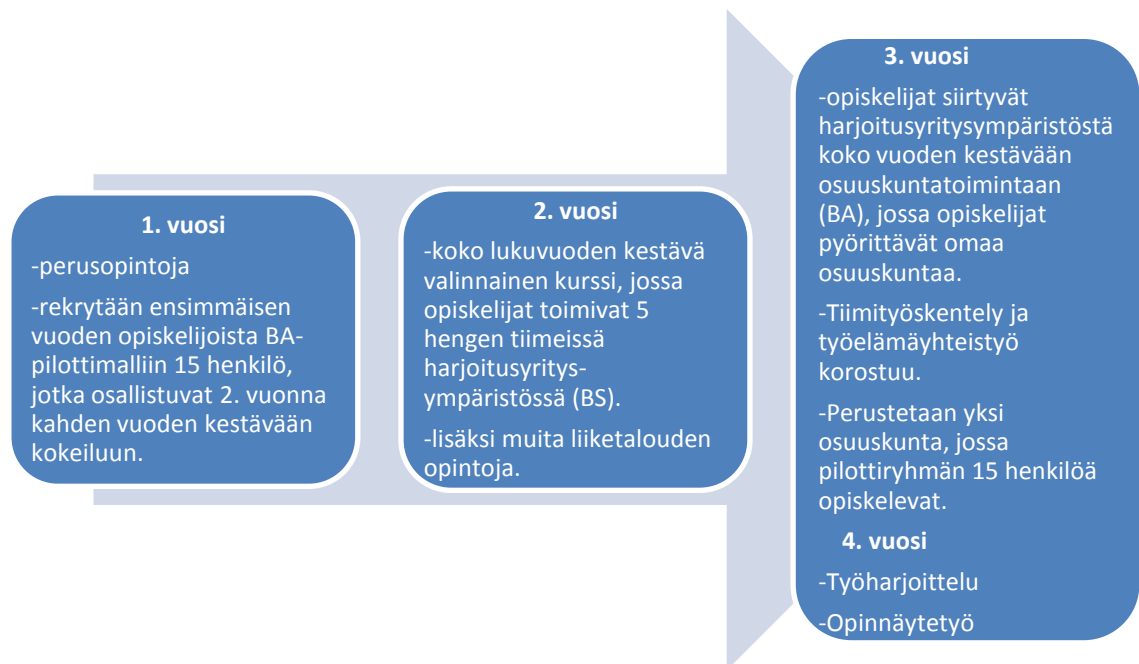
1. vuosi

-perusopintoja

-rekrytään ensimmäisen vuoden opiskelijoista BA-pilottimalliin 15 henkilö, jotka osallistuvat 2. vuonna kahden vuoden kestävään kokeiluun.

2. vuosi

-koko lukuvuoden kestävä valinnainen kurssi, jossa opiskelijat toimivat 5 hengen tiimeissä harjoitusyritys-ympäristössä (BS).

-lisäksi muita liiketalouden opintoja.

3. vuosi

-opiskelijat siirtyvät harjoitusyritysympäristöstä koko vuoden kestävään osuuskuntatoimintaan (BA), jossa opiskelijat pyörittävät omaa osuuskuntaa.

-Tiimityöskentely ja työelämäyhteistyö korostuu.

-Perustetaan yksi osuuskunta, jossa pilottiryhmän 15 henkilöä opiskelevat.

4. vuosi

-Työharjoittelu

-Opinnäytetyö